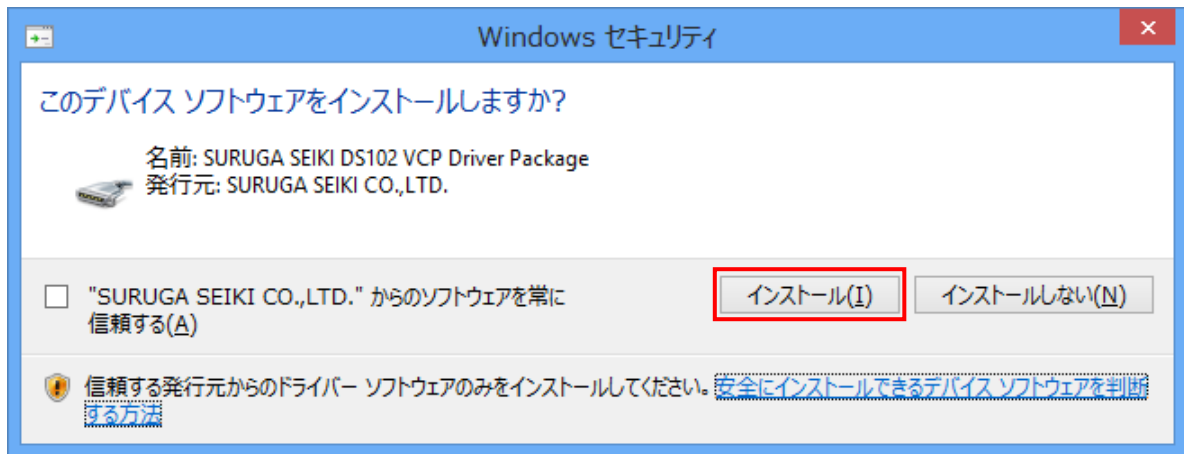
Windows セキュリティ

このデバイス ソフトウェアをインストールしますか?

名前: SURUGA SEIKI DS102 VCP Driver Package
発行元: SURUGA SEIKI CO.,LTD.

"SURUGA SEIKI CO.,LTD." からのソフトウェアを常に信頼する(A)

インストール(I)

インストールしない(N)

信頼する発行元からのドライバー ソフトウェアのみをインストールしてください。安全にインストールできるデバイス ソフトウェアを判断する方法